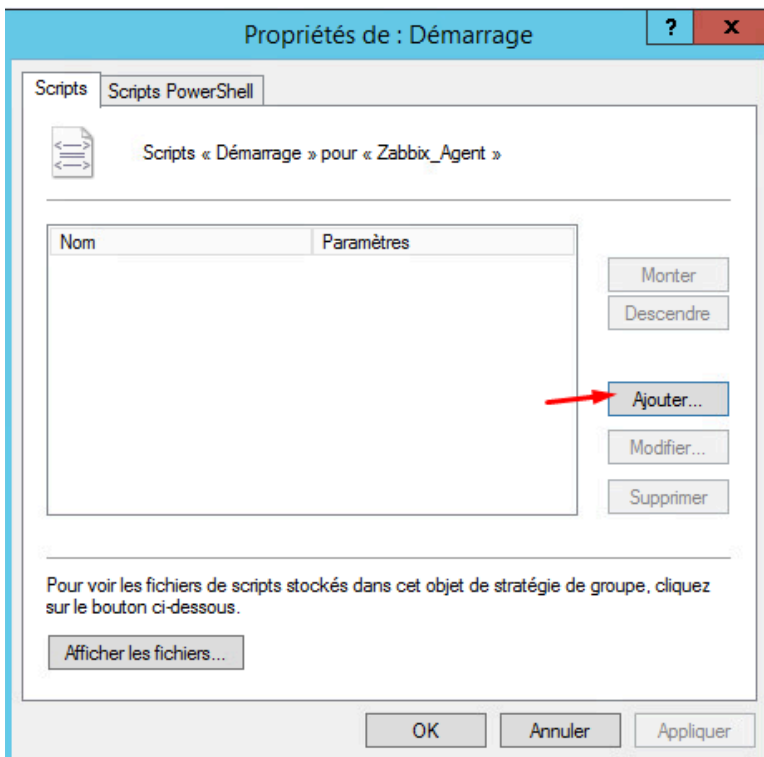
Propriétés de : Démarrage

?

x

Scripts

Scripts PowerShell

Scripts « Démarrage » pour « Zabbix_Agent »

| Nom | Paramètres |
|---|---|

Monter

Descendre

Ajouter...

Modifier...

Supprimer

Pour voir les fichiers de scripts stockés dans cet objet de stratégie de groupe, cliquez sur le bouton ci-dessous.

Afficher les fichiers...

OK

Annuler

Appliquer